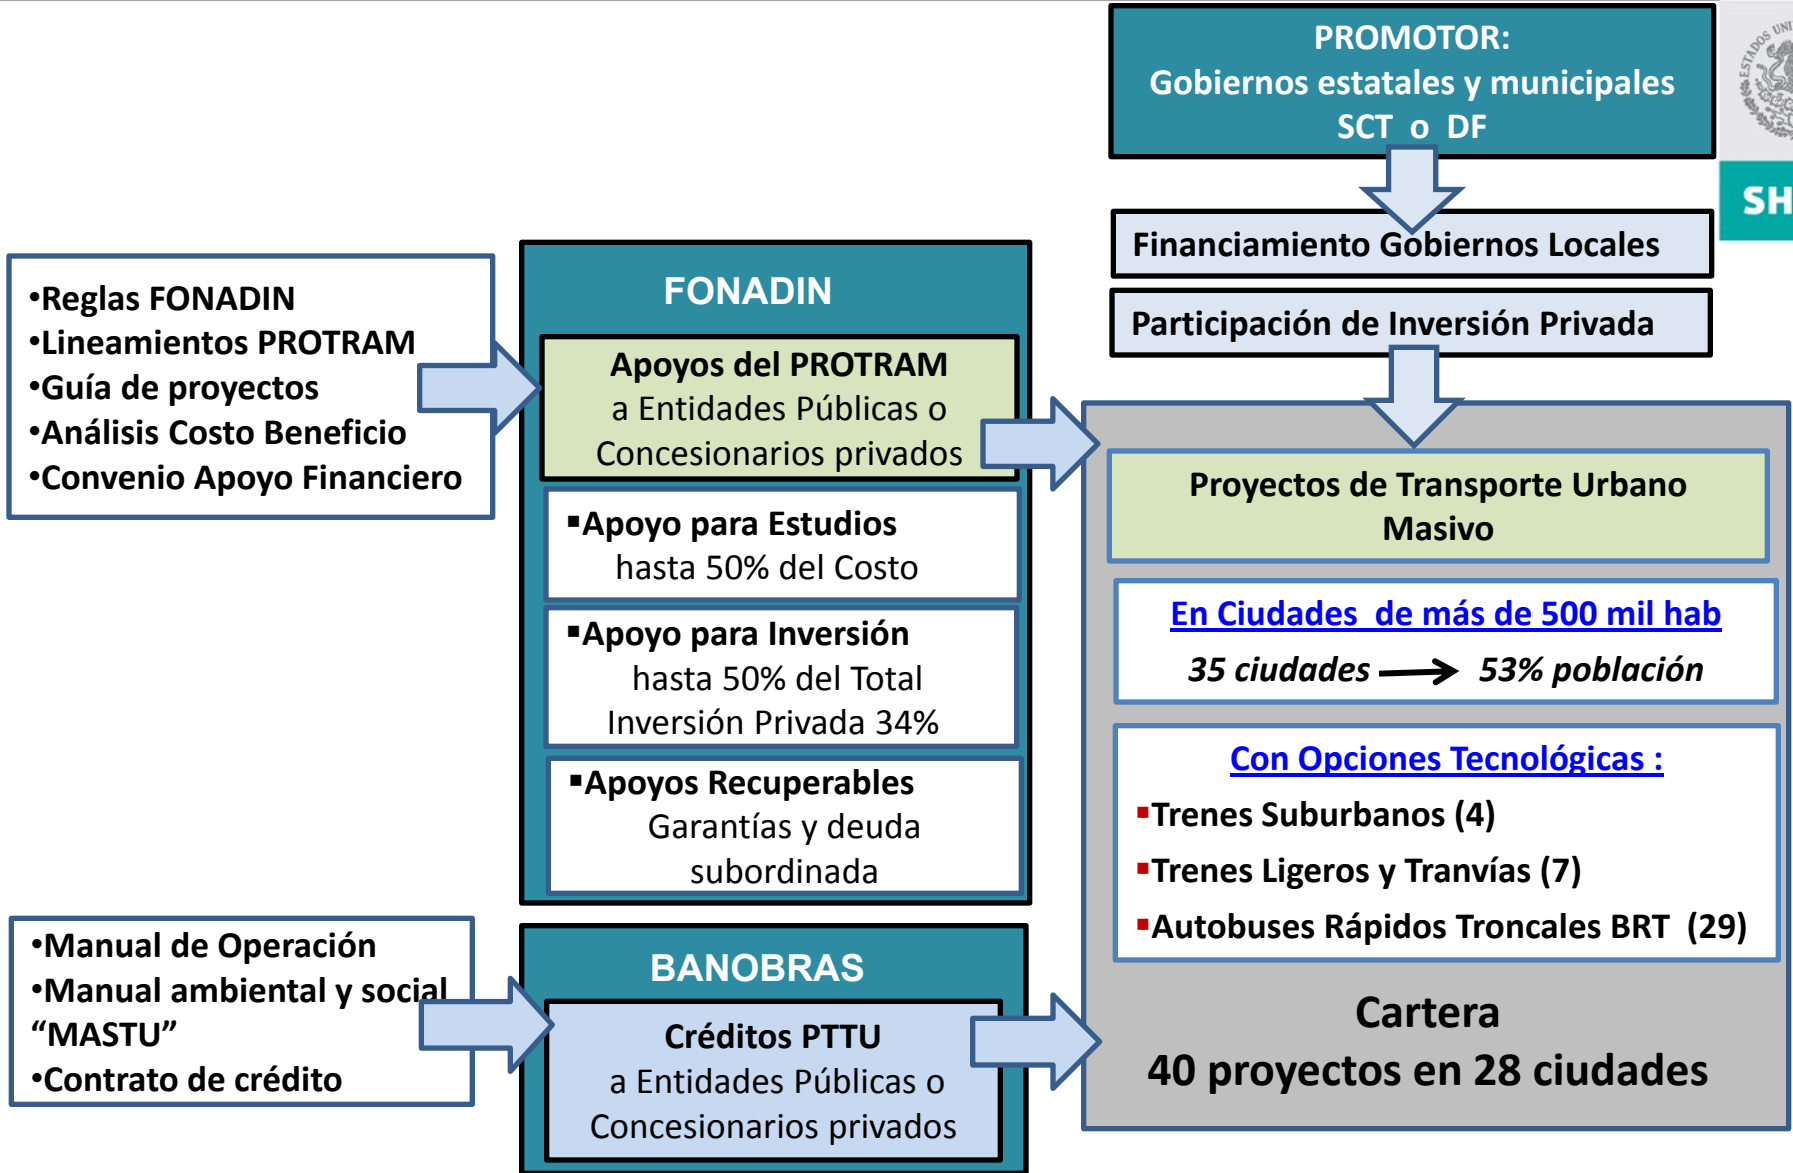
PROMOTOR:
Gobiernos estatales y municipales
SCT o DF

SH

Financiamiento Gobiernos Locales

Participación de Inversión Privada

•Reglas FONADIN
•Lineamientos PROTRAM
•Guía de proyectos
•Análisis Costo Beneficio
•Convenio Apoyo Financiero

FONADIN

Apoyos del PROTRAM
a Entidades Públicas o Concesionarios privados

▪Apoyo para Estudios
hasta 50% del Costo

▪Apoyo para Inversión
hasta 50% del Total
Inversión Privada 34%

▪Apoyos Recuperables
Garantías y deuda subordinada

Proyectos de Transporte Urbano Masivo

En Ciudades de más de 500 mil hab
35 ciudades → 53% población

Con Opciones Tecnológicas :
▪Trenes Suburbanos (4)
▪Trenes Ligeros y Tranvías (7)
▪Autobuses Rápidos Troncales BRT (29)

•Manual de Operación
•Manual ambiental y social "MASTU"
•Contrato de crédito

BANOBRAS

Créditos PTTU
a Entidades Públicas o Concesionarios privados

Cartera
40 proyectos en 28 ciudades